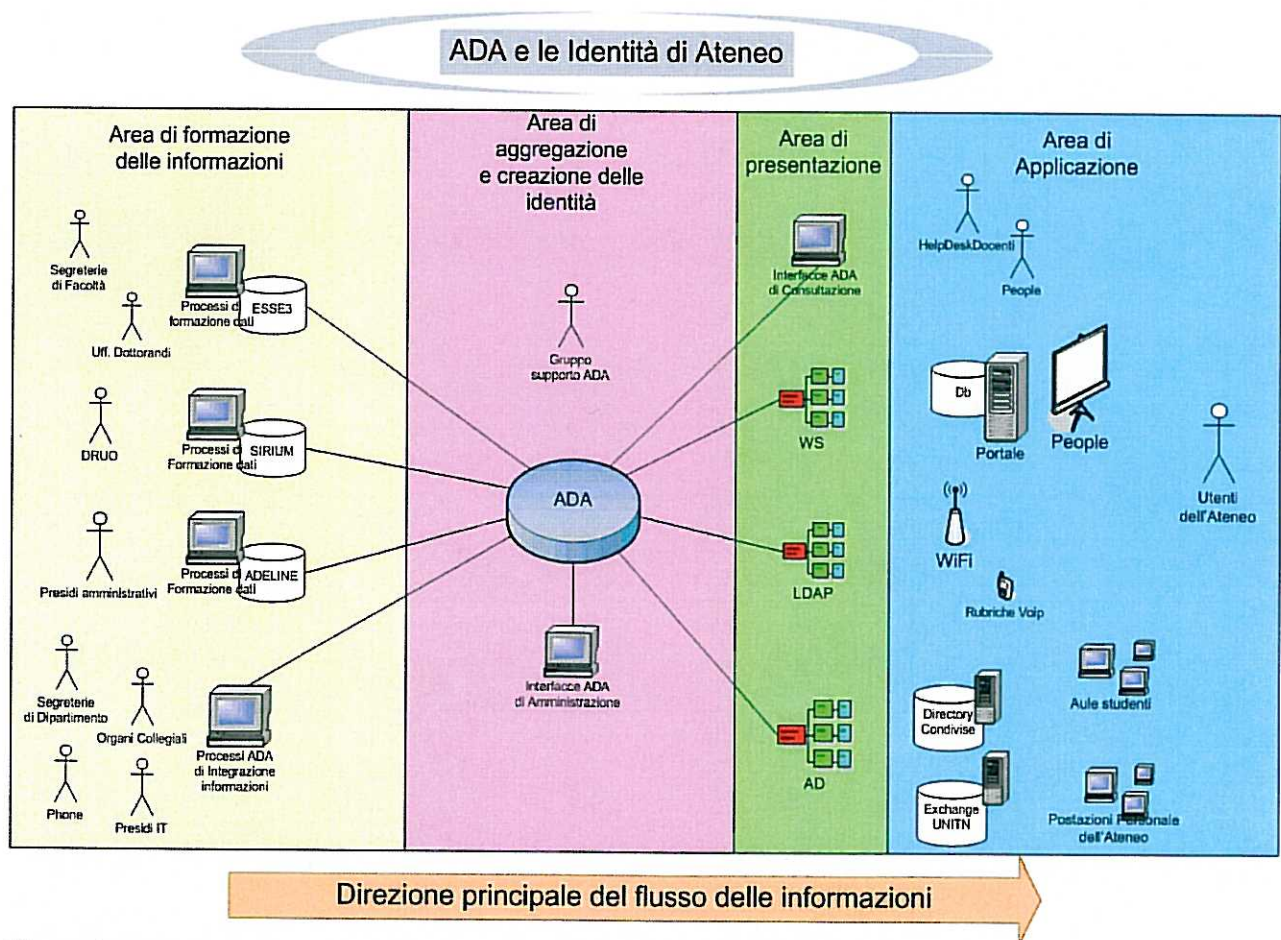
ADA e le Identità di Ateneo

Area di formazione delle informazioni

Segreterie di Facoltà

Uff. Dottorandi

Processi di formazione dati

ESSE3

DRUO

Processi di Formazione dati

SIRIUM

Presidi amministrativi

Processi di Formazione dati

ADELINE

Segreterie di Dipartimento

Organi Collegiali

Phone

Presidi IT

Processi ADA di Integrazione informazioni

Area di aggregazione e creazione delle identità

Gruppo supporto ADA

ADA

Interfacce ADA di Amministrazione

Area di presentazione

Interfacce ADA di Consultazione

WS

LDAP

AD

Area di Applicazione

HelpDeskDocenti

People

Db

Portale

People

Utenti dell'Ateneo

WiFi

Rubriche Voip

Directory Condivise

Aule studenti

Exchange UNITN

Postazioni Personale dell'Ateneo

Direzione principale del flusso delle informazioni